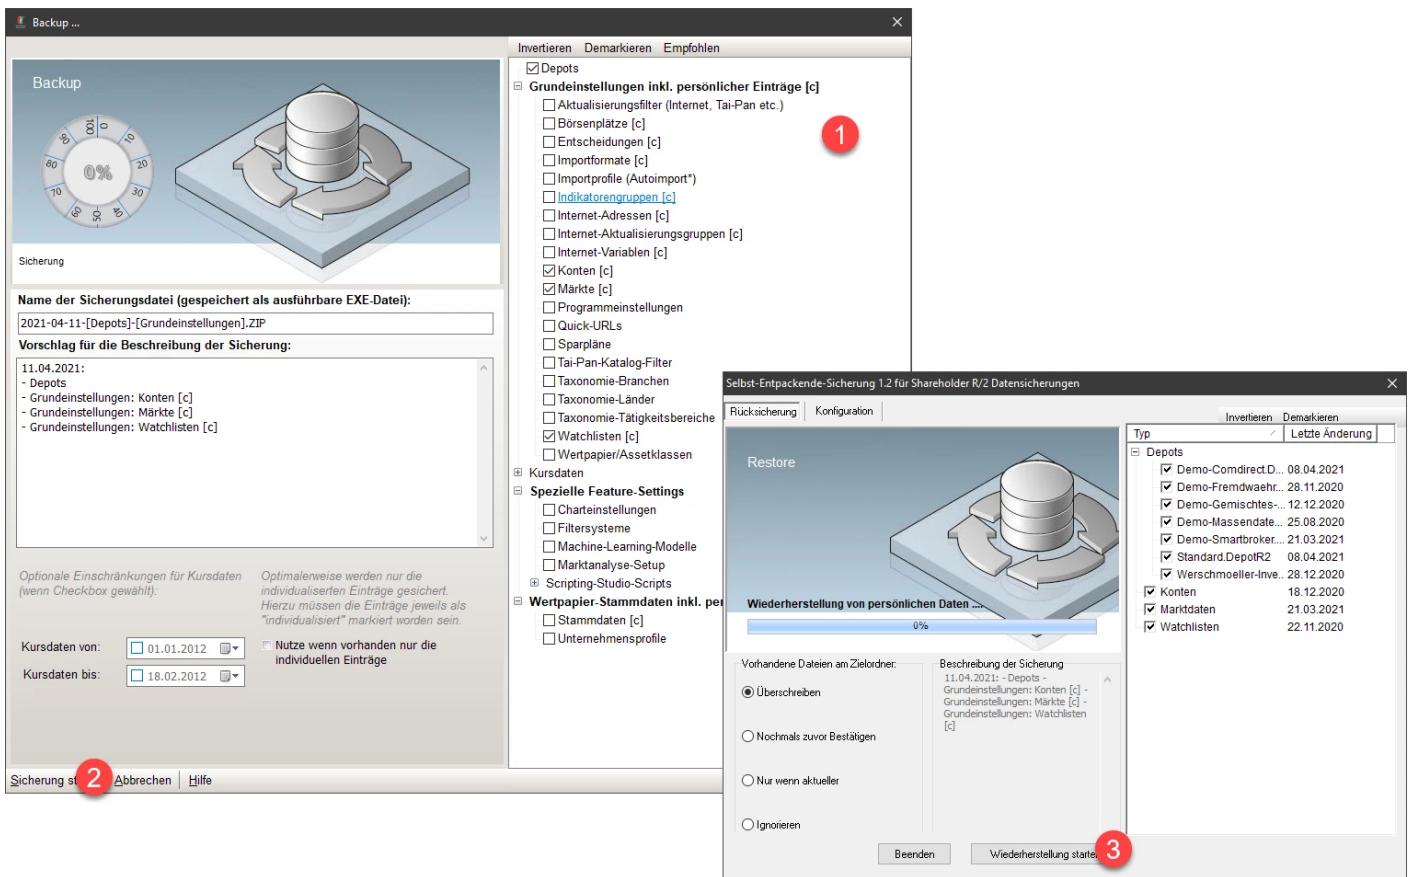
Backup ...

Backup

100 0 10 20 30 40 50 60 70 80 90

0%

Sicherung

Name der Sicherungsdatei (gespeichert als ausführbare EXE-Datei):

2021-04-11-[Depots]-[Grundeinstellungen].ZIP

Vorschlag für die Beschreibung der Sicherung:

11.04.2021:
- Depots
- Grundeinstellungen: Konten [c]
- Grundeinstellungen: Märkte [c]
- Grundeinstellungen: Watchlisten [c]

Optionale Einschränkungen für Kursdaten (wenn Checkbox gewählt):

Optimalerweise werden nur die individualisierten Einträge gesichert. Hierzu müssen die Einträge jeweils als "individualisiert" markiert worden sein.

Kursdaten von: 01.01.2012

Kursdaten bis: 18.02.2012

Nutze wenn vorhanden nur die individuellen Einträge

Sicherung st 2 Abbrechen Hilfe

Invertieren Demarkieren Empfohlen

Depots
Grundeinstellungen inkl. persönlicher Einträge [c]
Aktualisierungsfilter (Internet, Tai-Pan etc.)
Börsenplätze [c]
Entscheidungen [c]
Importformate [c]
Importprofile (Autoimport*)
Indikatorengruppen [c]
Internet-Adressen [c]
Internet-Aktualisierungsgruppen [c]
Internet-Variablen [c]
Konten [c]
Märkte [c]
Programmeinstellungen
Quick-URLs
Sparpläne
Tai-Pan-Katalog-Filter
Taxonomie-Branchen
Taxonomie-Länder
Taxonomie-Tätigkeitsbereiche
Watchlisten [c]
Wertpapier/Assetklassen
Kursdaten
Spezielle Feature-Settings
Charteinstellungen
Filtersysteme
Machine-Learning-Modelle
Marktanalyse-Setup
Scripting-Studio-Scripts
Wertpapier-Stammdaten inkl. per
Stammdaten [c]
Unternehmensprofile

1

Selbst-Entpackende-Sicherung 1.2 für Shareholder R/2 Datensicherungen

Rücksicherung Konfiguration

Restore

Wiederherstellung von persönlichen Daten ...

0%

Vorhandene Dateien am Zielordner:

Überschreiben

Nochmals zuvor Bestätigen

Nur wenn aktueller

Ignorieren

Beschreibung der Sicherung

11.04.2021: - Depots - Grundeinstellungen: Konten [c] - Grundeinstellungen: Märkte [c] - Grundeinstellungen: Watchlisten [c]

Invertieren Demarkieren

| Typ | Letzte Änderung |
|---|---|
| Depots | |
| Demo-Comdirect.D... | 08.04.2021 |
| Demo-Fremdwaehr... | 28.11.2020 |
| Demo-Gemischtes-... | 12.12.2020 |
| Demo-Massendate... | 25.08.2020 |
| Demo-Smartbroker.... | 21.03.2021 |
| Standard.DepotR2 | 08.04.2021 |
| Werschmoeller-Inve... | 28.12.2020 |
| Konten | 18.12.2020 |
| Marktdaten | 21.03.2021 |
| Watchlisten | 22.11.2020 |

Beenden Wiederherstellung starte 3